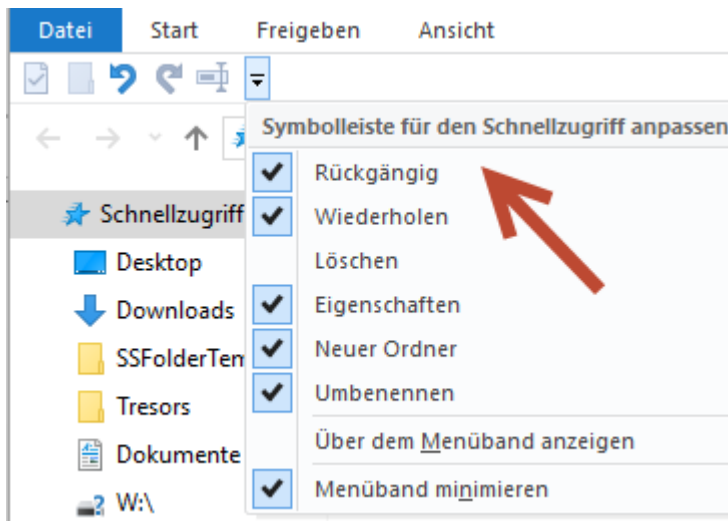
Datei Start Freigeben Ansicht

Symbolleiste für den Schnellzugriff anpassen

Rückgängig
Wiederholen
Löschen
Eigenschaften
Neuer Ordner
Umbenennen
Über dem Menüband anzeigen
Menüband minimieren

Schnellzugriff
Desktop
Downloads
SSFolderTem
Tresors
Dokumente
W:\